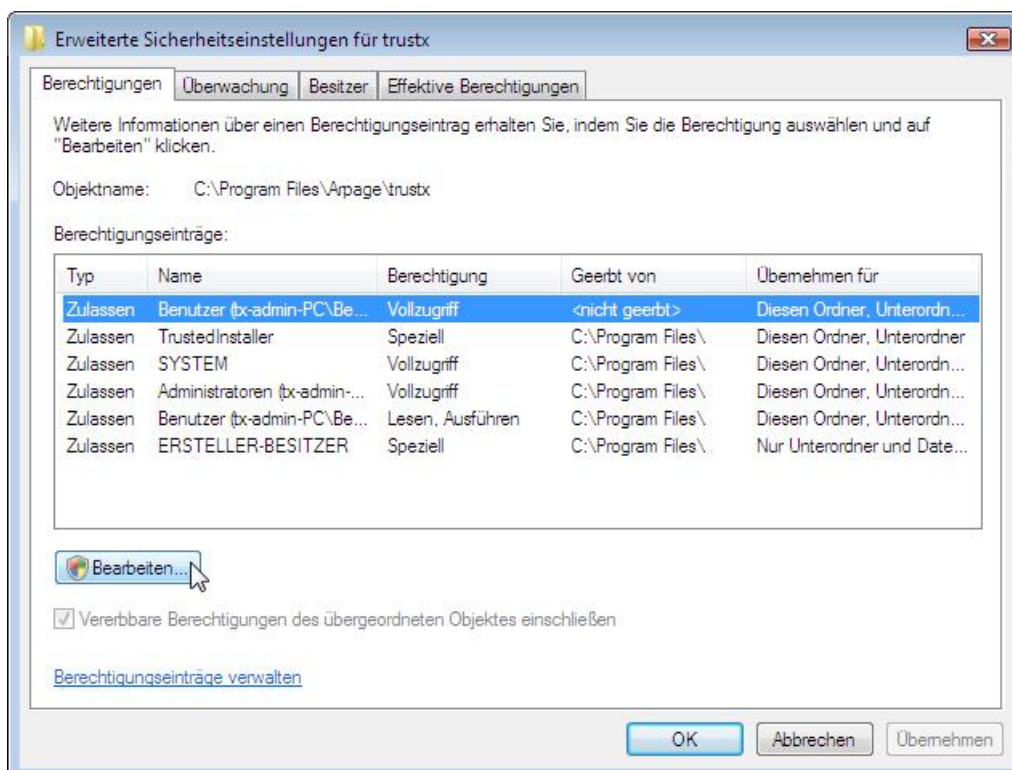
Erweiterte Sicherheitseinstellungen für trustx

Berechtigungen | Überwachung | Besitzer | Effektive Berechtigungen

Weitere Informationen über einen Berechtigungseintrag erhalten Sie, indem Sie die Berechtigung auswählen und auf "Bearbeiten" klicken.

Objektname: C:\Program Files\Arpage\trustx

Berechtigungseinträge:

| Typ | Name | Berechtigung | Geerbt von | Übernehmen für |
|---|---|---|---|---|
| Zulassen | Benutzer (tx-admin-PC\Be... | Vollzugriff | <nicht geerbt> | Diesen Ordner, Unterordn... |
| Zulassen | TrustedInstaller | Speziell | C:\Program Files\ | Diesen Ordner, Unterordner |
| Zulassen | SYSTEM | Vollzugriff | C:\Program Files\ | Diesen Ordner, Unterordn... |
| Zulassen | Administratoren (tx-admin-... | Vollzugriff | C:\Program Files\ | Diesen Ordner, Unterordn... |
| Zulassen | Benutzer (tx-admin-PC\Be... | Lesen, Ausführen | C:\Program Files\ | Diesen Ordner, Unterordn... |
| Zulassen | ERSTELLER-BESITZER | Speziell | C:\Program Files\ | Nur Unterordner und Date... |

Bearbeiten...

Vererbbare Berechtigungen des übergeordneten Objektes einschließen

Berechtigungseinträge verwalten

OK | Abbrechen | Übernehmen